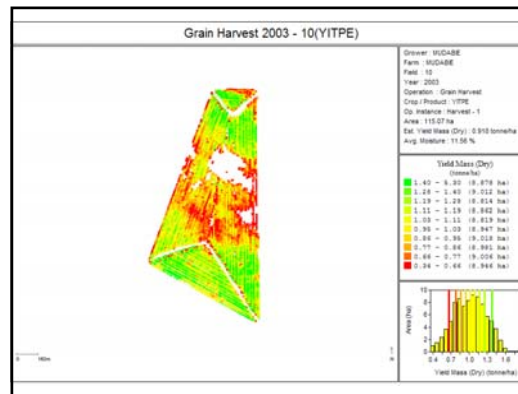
Grain Harvest 2003 - 10(YITPE)

Grower : MUDABE
Farm : MUDABE
Field : 10
Year : 2003
Operation : Grain Harvest
Crop / Product : YITPE
Op. Instance : Harvest - 1
Area : 115.07 ha
Est. Yield Mass (Dry) : 0.910 tonne/ha
Avg. Moisture : 11.56 %

Yield Mass (Dry)
(tonne/ha)
1.40 - 5.30 (8.878 ha)
1.28 - 1.40 (9.012 ha)
1.19 - 1.28 (8.814 ha)
1.11 - 1.19 (8.982 ha)
1.03 - 1.11 (8.819 ha)
0.95 - 1.03 (8.947 ha)
0.86 - 0.95 (9.018 ha)
0.77 - 0.86 (8.991 ha)
0.66 - 0.77 (9.006 ha)
0.34 - 0.66 (8.946 ha)

Area (ha)
10
8
6
4
2
0
0.4 0.7 1.0 1.3 1.6
Yield Mass (Dry) (tonne/ha)

0 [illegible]m